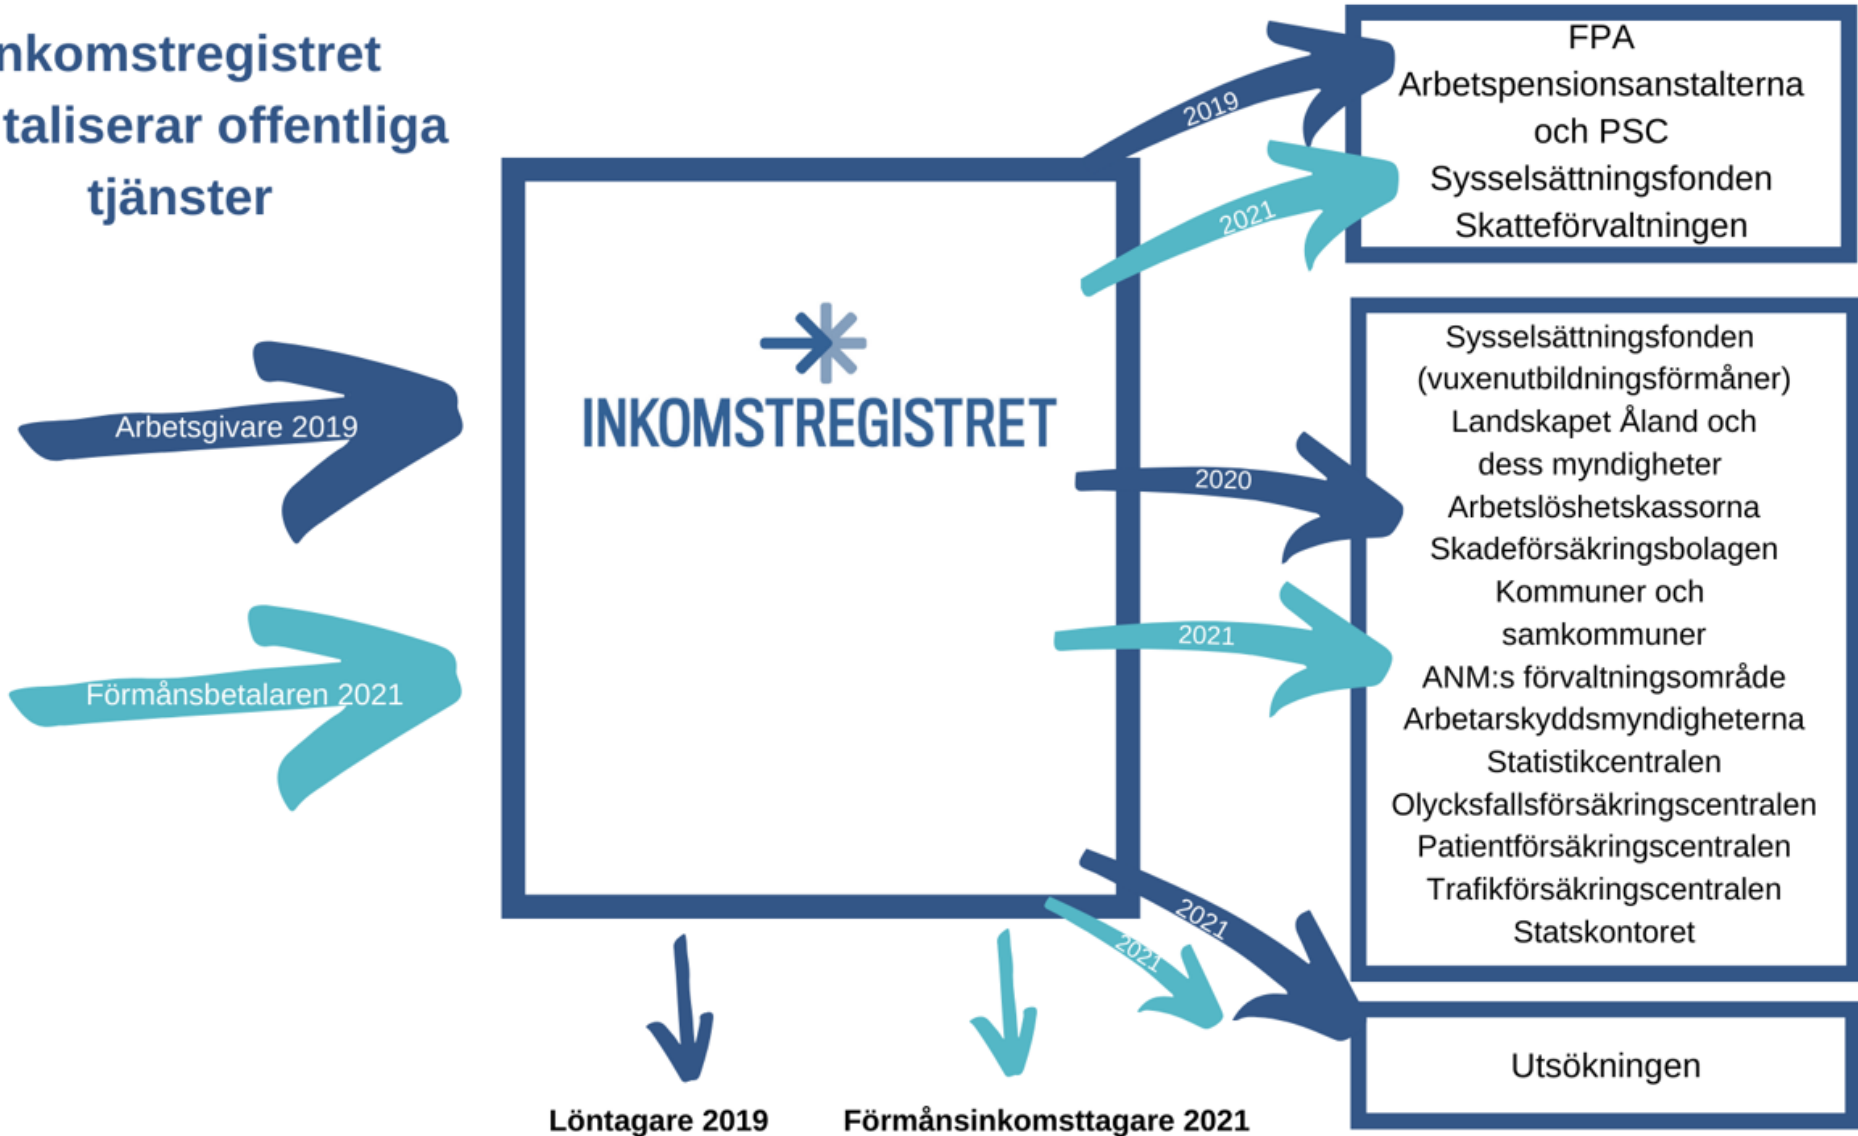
nkomstregistret
taliserar offentliga
tjänster

Arbetsgivare 2019

Förmånsbetalaren 2021

INKOMSTREGISTRET

2019

2021

FPA
Arbetspensionsanstalterna
och PSC
Sysselsättningsfonden
Skatteförvaltningen

2020

2021

Sysselsättningsfonden
(vuxenutbildningsförmåner)
Landskapet Åland och
dess myndigheter
Arbetslöshetskassorna
Skadeförsäkringsbolagen
Kommuner och
samkommuner
ANM:s förvaltningsområde
Arbetarskyddsmyndigheterna
Statistikcentralen
Olycksfallsförsäkringscentralen
Patientförsäkringscentralen
Trafikförsäkringscentralen
Statskontoret

2021

2021

Utsökningen

Löntagare 2019

Förmånsinkomsttagare 2021